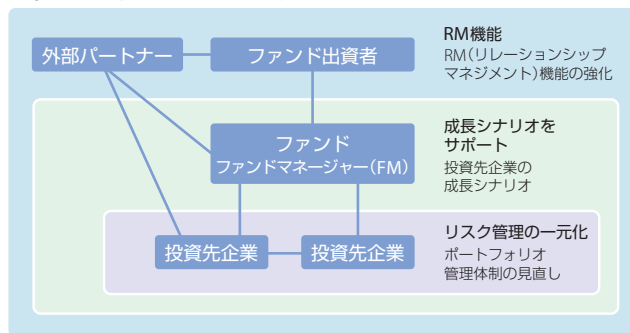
外部パートナー
ファンド出資者
RM機能
RM(リレーションシップマネジメント)機能の強化

ファンド
ファンドマネージャー(FM)
成長シナリオをサポート
投資先企業の成長シナリオ

投資先企業
投資先企業
リスク管理の一元化
ポートフォリオ管理体制の見直し